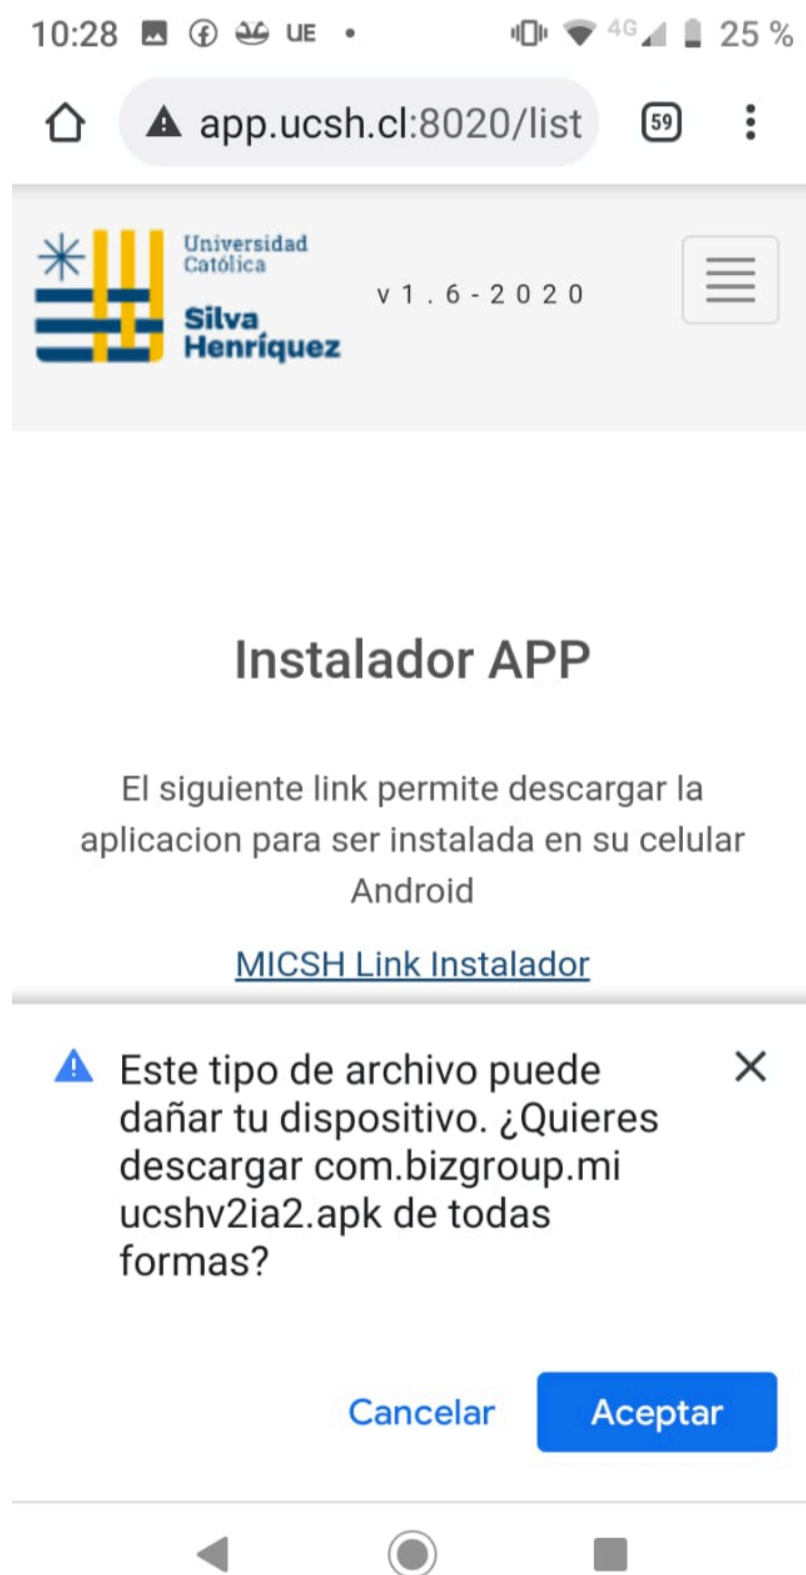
10:28 UE • 4G 25 %

app.ucsh.cl:8020/list 59

Universidad Católica Silva Henríquez

v 1 . 6 - 2 0 2 0

Instalador APP

El siguiente link permite descargar la aplicacion para ser instalada en su celular Android

MICSH Link Instalador

Este tipo de archivo puede dañar tu dispositivo. ¿Quieres descargar com.bizgroup.miucshv2ia2.apk de todas formas?

Cancelar Aceptar